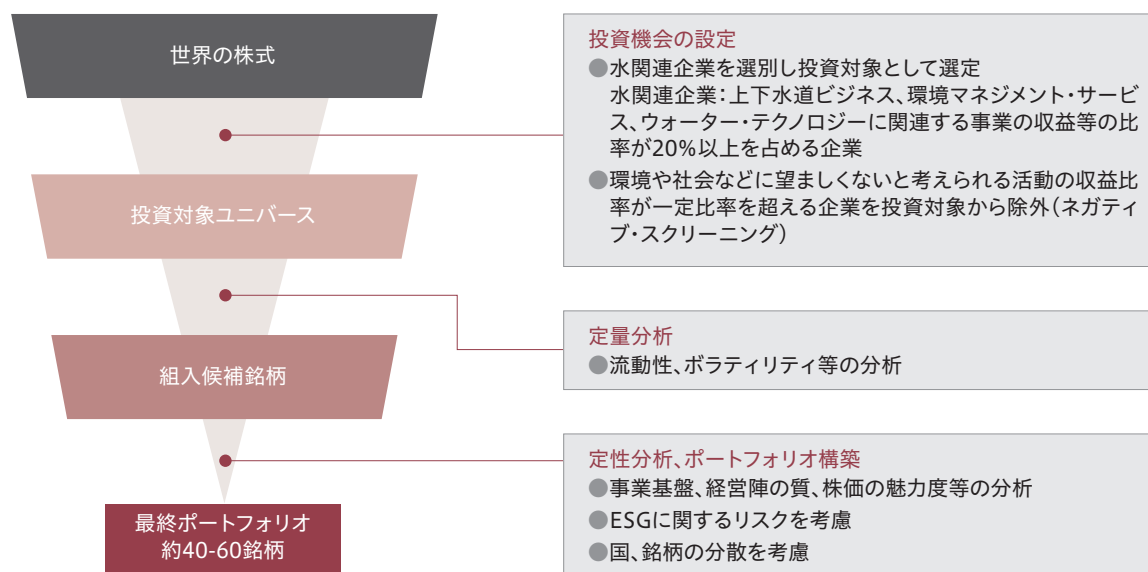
世界の株式

投資対象ユニバース

組入候補銘柄

最終ポートフォリオ
約40-60銘柄

投資機会の設定
●水関連企業を選別し投資対象として選定
水関連企業：上下水道ビジネス、環境マネジメント・サービス、ウォーター・テクノロジーに関連する事業の収益等の比率が20%以上を占める企業
●環境や社会などに望ましくないと考えられる活動の収益比率が一定比率を超える企業を投資対象から除外（ネガティブ・スクリーニング）

定量分析
●流動性、ボラティリティ等の分析

定性分析、ポートフォリオ構築
●事業基盤、経営陣の質、株価の魅力度等の分析
●ESGに関するリスクを考慮
●国、銘柄の分散を考慮